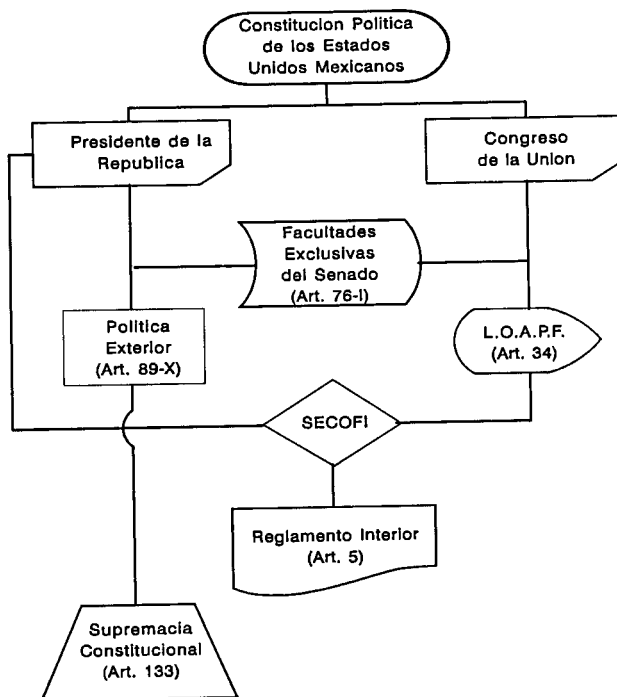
Constitucion Politica de los Estados Unidos Mexicanos

Presidente de la Republica

Congreso de la Union

Facultades Exclusivas del Senado (Art. 76-I)

Politica Exterior (Art. 89-X)

L.O.A.P.F. (Art. 34)

SECOFI

Reglamento Interior (Art. 5)

Supremacia Constitucional (Art. 133)